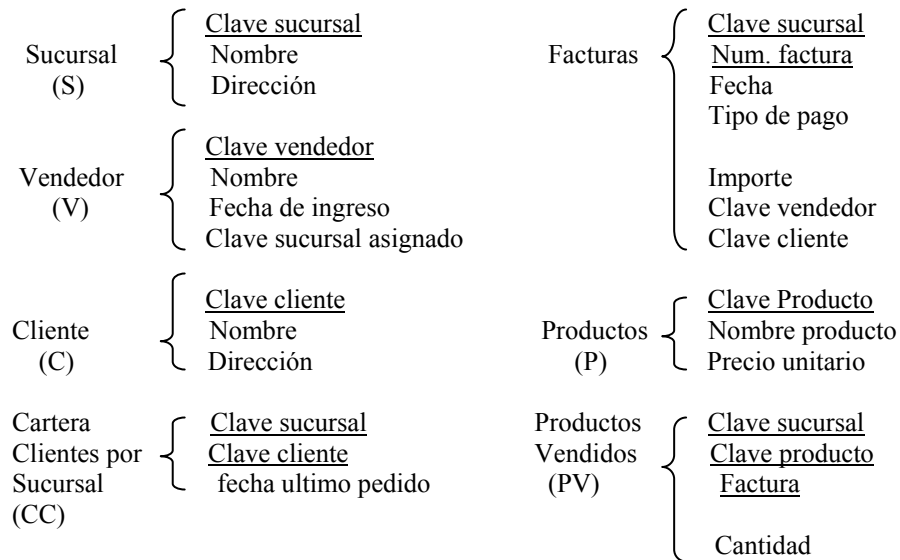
Sucursal (S)
Clave sucursal
Nombre
Dirección

Vendedor (V)
Clave vendedor
Nombre
Fecha de ingreso
Clave sucursal asignado

Cliente (C)
Clave cliente
Nombre
Dirección

Cartera Clientes por Sucursal (CC)
Clave sucursal
Clave cliente
fecha ultimo pedido

Facturas
Clave sucursal
Num. factura
Fecha
Tipo de pago

Importe
Clave vendedor
Clave cliente

Productos (P)
Clave Producto
Nombre producto
Precio unitario

Productos Vendidos (PV)
Clave sucursal
Clave producto
Factura

Cantidad